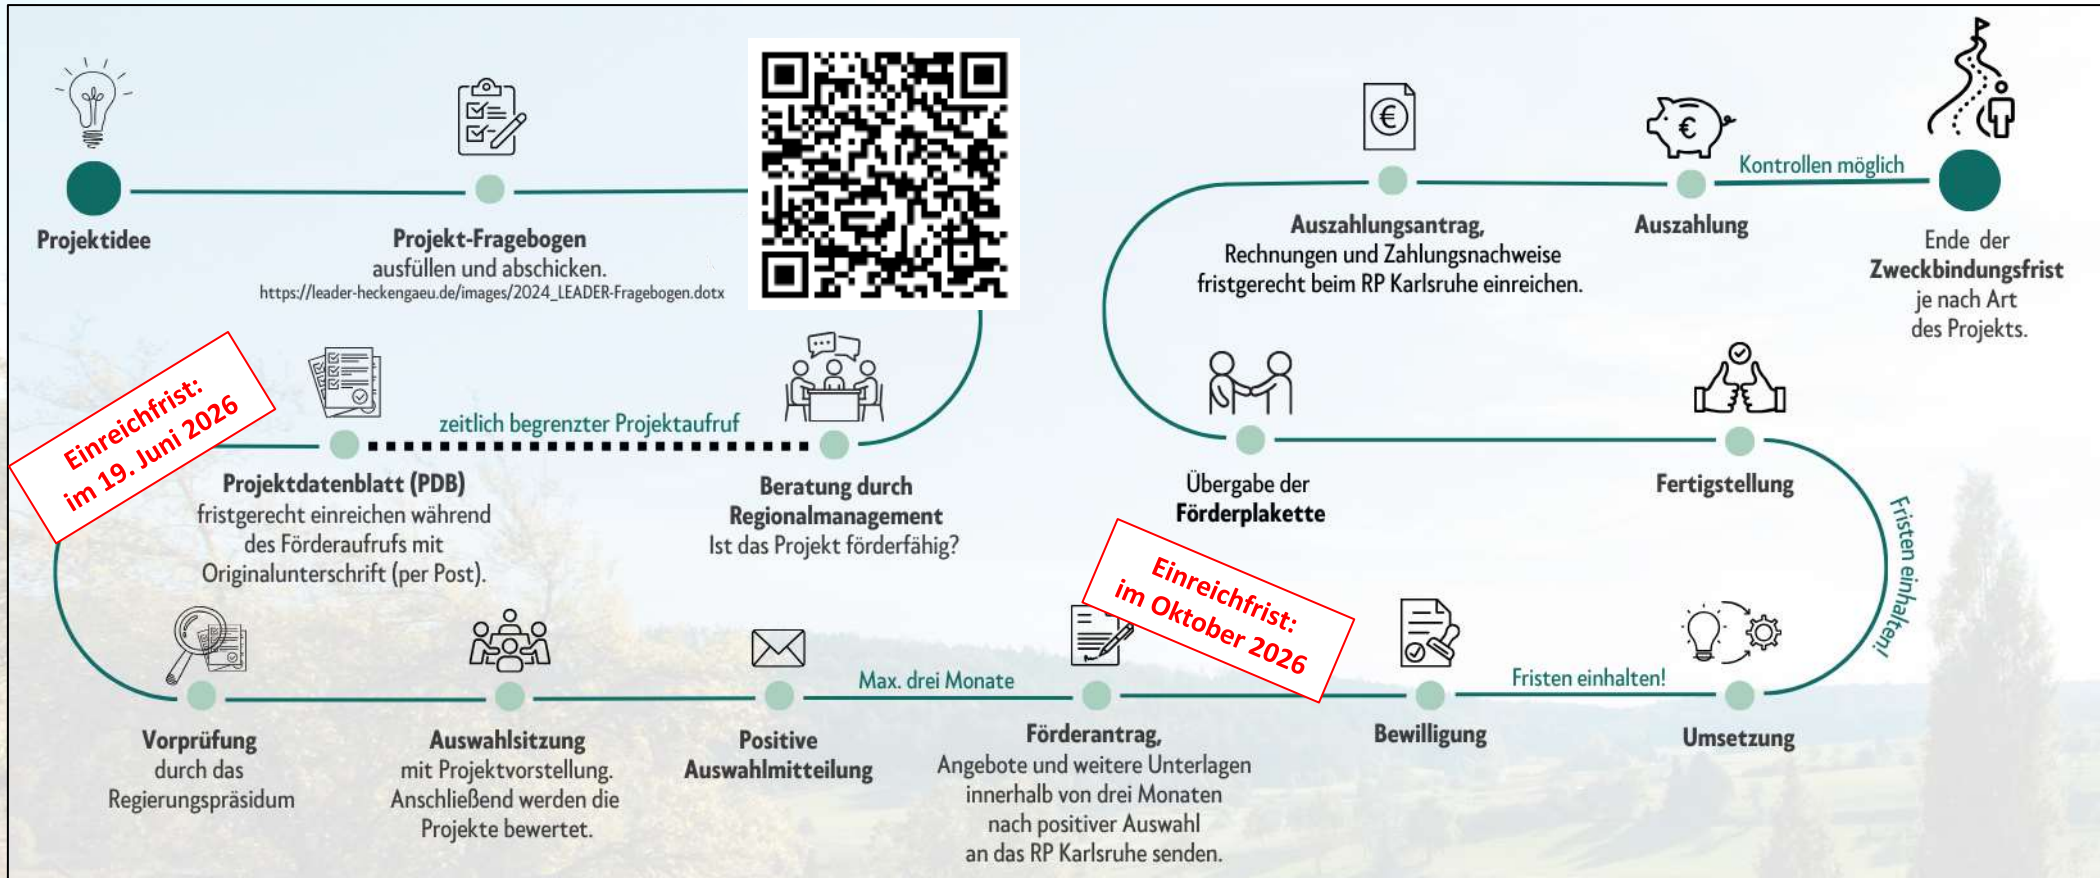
Projektidee

Projekt-Fragebogen
ausfüllen und abschicken.
https://leader-heckengaeu.de/images/2024_LEADER-Fragebogen.dotx

Auszahlungsantrag,
Rechnungen und Zahlungsnachweise fristgerecht beim RP Karlsruhe einreichen.

Kontrollen möglich

Auszahlung

Ende der
Zweckbindungsfrist
je nach Art
des Projekts.

Einreichfrist:
im 19. Juni 2026

zeitlich begrenzter Projektaufruf

Projektdatenblatt (PDB)
fristgerecht einreichen während des Förderaufrufs mit Originalunterschrift (per Post).

Beratung durch
Regionalmanagement
Ist das Projekt förderfähig?

Übergabe der
Förderplakette

Fertigstellung

Fristen einhalten!

Einreichfrist:
im Oktober 2026

Vorprüfung
durch das
Regierungspräsidum

Auswahlsitzung
mit Projektvorstellung.
Anschließend werden die Projekte bewertet.

Positive
Auswahlmitteilung

Max. drei Monate

Förderantrag,
Angebote und weitere Unterlagen innerhalb von drei Monaten nach positiver Auswahl an das RP Karlsruhe senden.

Bewilligung

Fristen einhalten!

Umsetzung